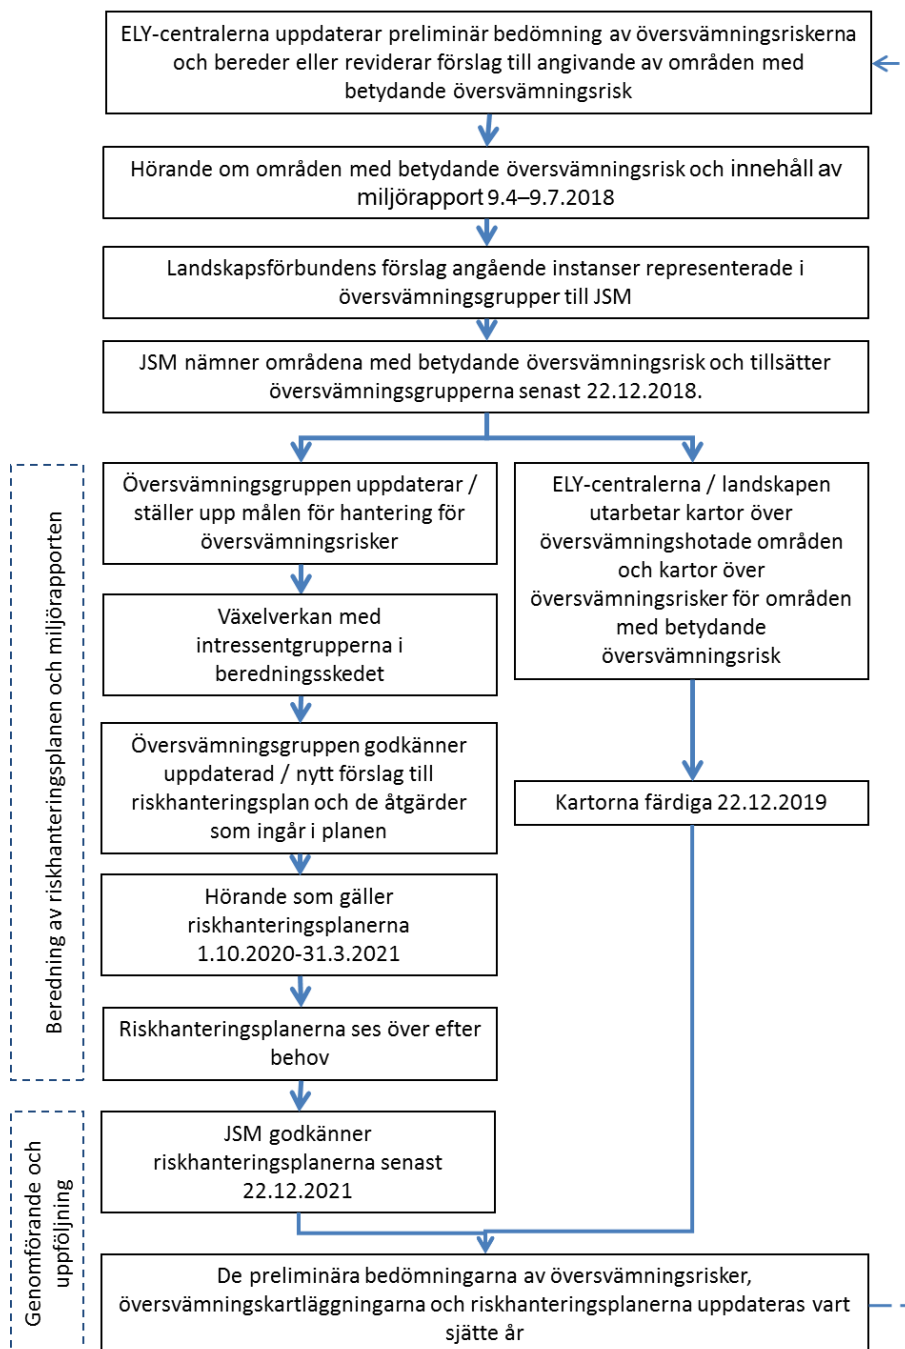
ELY-centralerna uppdaterar preliminär bedömning av översvämningsriskerna och bereder eller reviderar förslag till angivande av områden med betydande översvämningsrisk

Hörande om områden med betydande översvämningsrisk och innehåll av miljörapport 9.4–9.7.2018

Landskapsförbundens förslag angående instanser representerade i översvämningsgrupper till JSM

JSM nämner områdena med betydande översvämningsrisk och tillsätter översvämningsgrupperna senast 22.12.2018.

Beredning av riskhanteringsplanen och miljörapporten

Översvämningsgruppen uppdaterar / ställer upp målen för hantering för översvämningsrisker

Växelverkan med intressentgrupperna i beredningsskedet

Översvämningsgruppen godkänner uppdaterad / nytt förslag till riskhanteringsplan och de åtgärder som ingår i planen

Hörande som gäller riskhanteringsplanerna 1.10.2020-31.3.2021

Riskhanteringsplanerna ses över efter behov

ELY-centralerna / landskapen utarbetar kartor över översvämningshotade områden och kartor över översvämningsrisker för områden med betydande översvämningsrisk

Kartorna färdiga 22.12.2019

Genomförande och uppföljning

JSM godkänner riskhanteringsplanerna senast 22.12.2021

De preliminära bedömningarna av översvämningsrisker, översvämningskartläggningarna och riskhanteringsplanerna uppdateras vart sjätte år